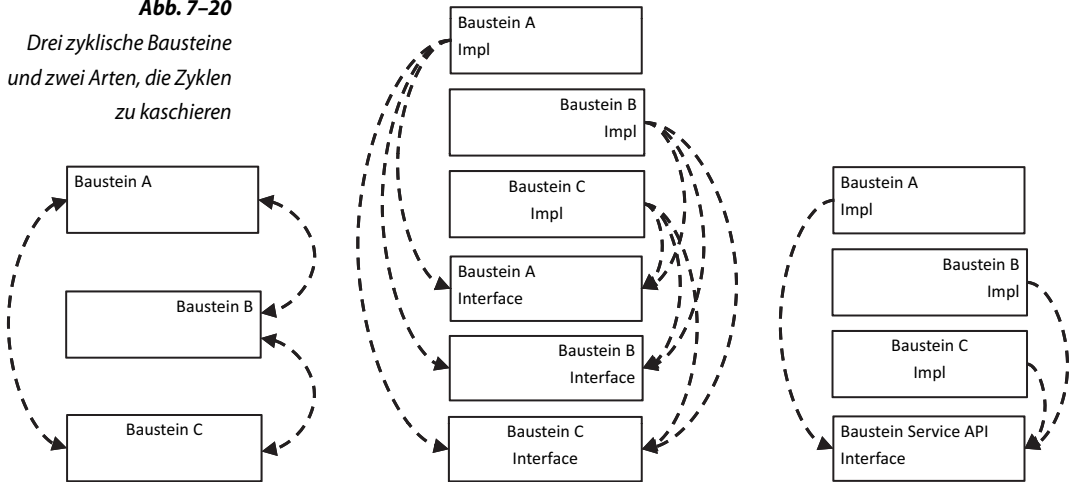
Abb. 7–20

Drei zyklische Bausteine und zwei Arten, die Zyklen zu kaschieren

Baustein A

Baustein B

Baustein C

Baustein A Impl

Baustein B Impl

Baustein C Impl

Baustein A Interface

Baustein B Interface

Baustein C Interface

Baustein A Impl

Baustein B Impl

Baustein C Impl

Baustein Service API Interface